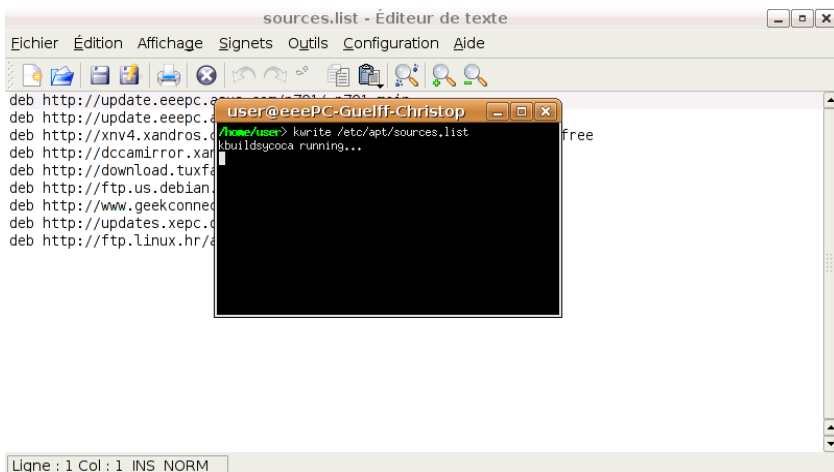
sources.list - Éditeur de texte

Fichier Édition Affichage Signets Outils Configuration Aide

deb http://update.eeepc.a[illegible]
deb http://update.eeepc.a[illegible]
deb http://xnv4.xandros.c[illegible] free
deb http://dccamirror.xan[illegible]
deb http://download.tuxfa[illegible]
deb http://ftp.us.debian.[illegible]
deb http://www.geekconnec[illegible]
deb http://updates.xepc.o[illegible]
deb http://ftp.linux.hr/a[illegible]

user@eeePC-Guelff-Christop

/home/user> kwrite /etc/apt/sources.list
kbuildsycoca running...

Ligne : 1 Col : 1 INS NORM